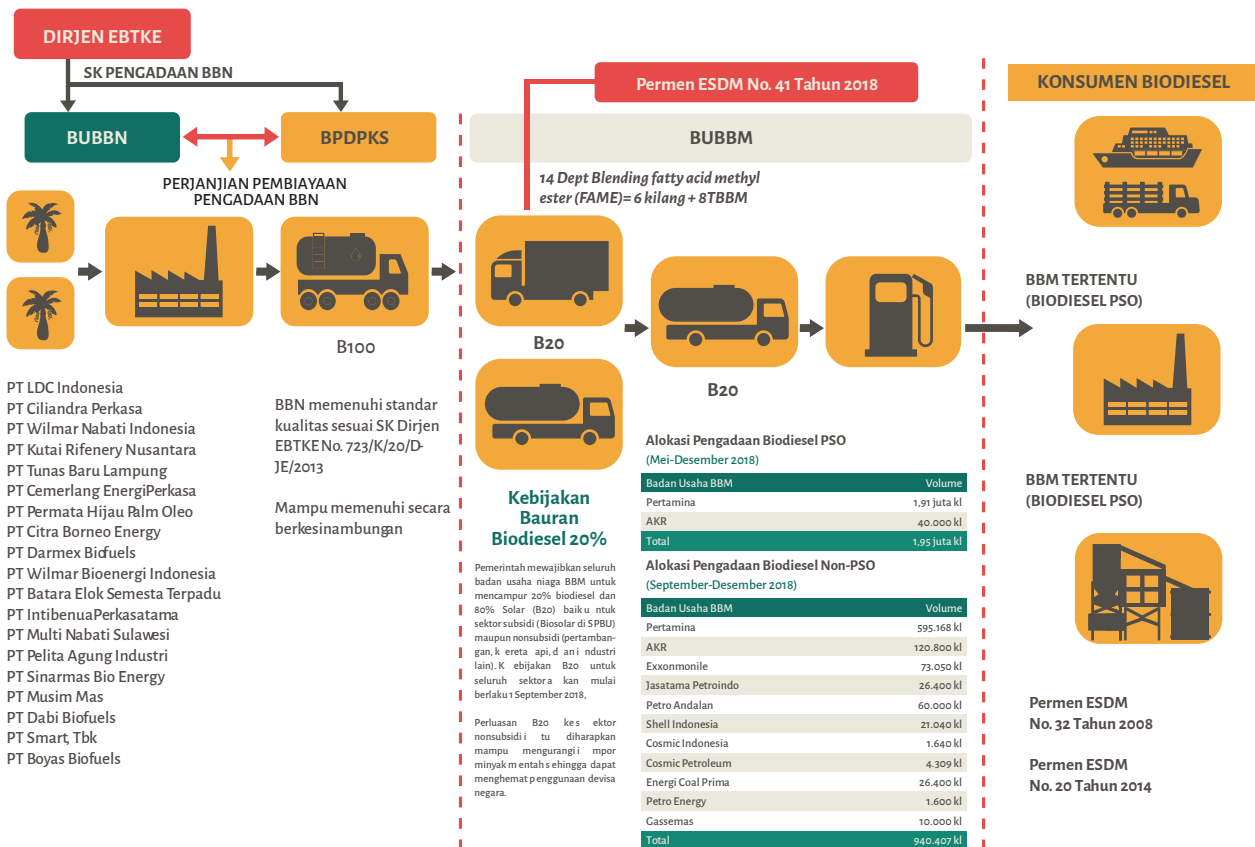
DIRJEN EBTKE

SK PENGADAAN BBN

BUBBN

BPDPKS

PERJANJIAN PEMBIAYAAN PENGADAAN BBN

B100

PT LDC Indonesia
PT Ciliandra Perkasa
PT Wilmar Nabati Indonesia
PT Kutai Rifenery Nusantara
PT Tunas Baru Lampung
PT Cemerlang EnergiPerkasa
PT Permata Hijau Palm Oleo
PT Citra Borneo Energy
PT Darmex Biofuels
PT Wilmar Bioenergi Indonesia
PT Batara Elok Semesta Terpadu
PT IntibenuaPerkasatama
PT Multi Nabati Sulawesi
PT Pelita Agung Industri
PT Sinarmas Bio Energy
PT Musim Mas
PT Dabi Biofuels
PT Smart, Tbk
PT Boyas Biofuels

BBN memenuhi standar kualitas sesuai SK Dirjen EBTKE No. 723/K/20/D-JE/2013

Mampu memenuhi secara berkesinambungan

Permen ESDM No. 41 Tahun 2018

BUBBM

14 Dept Blending fatty acid methyl ester (FAME)= 6 kilang + 8TBBM

B20

B20

Kebijakan Bauran Biodiesel 20%

Pemerintah mewajibkan seluruh badan usaha niaga BBM untuk mencampur 20% biodiesel dan 80% Solar (B20) baik u ntuk sektor subsidi (Biosolar di SPBU) maupun nonsubsidi (pertambangan, k ereta api, d an i ndustri lain). K ebijakan B20 untuk seluruh sektor a kan mulai berlaku 1 September 2018,

Perluasan B20 ke s ektor nonsubsidi i tu diharapkan mampu mengurangi i mpor minyak m entah s ehingga dapat menghemat p enggunaan devisa negara.

Alokasi Pengadaan Biodiesel PSO
(Mei-Desember 2018)

| Badan Usaha BBM | Volume |
|---|---|
| Pertamina | 1,91 juta kl |
| AKR | 40.000 kl |
| Total | 1,95 juta kl |

Alokasi Pengadaan Biodiesel Non-PSO
(September-Desember 2018)

| Badan Usaha BBM | Volume |
|---|---|
| Pertamina | 595.168 kl |
| AKR | 120.800 kl |
| Exxonmonile | 73.050 kl |
| Jasatama Petroindo | 26.400 kl |
| Petro Andalan | 60.000 kl |
| Shell Indonesia | 21.040 kl |
| Cosmic Indonesia | 1.640 kl |
| Cosmic Petroleum | 4.309 kl |
| Energi Coal Prima | 26.400 kl |
| Petro Energy | 1.600 kl |
| Gassemas | 10.000 kl |
| Total | 940.407 kl |

KONSUMEN BIODIESEL

BBM TERTENTU (BIODIESEL PSO)

BBM TERTENTU (BIODIESEL PSO)

Permen ESDM No. 32 Tahun 2008

Permen ESDM No. 20 Tahun 2014